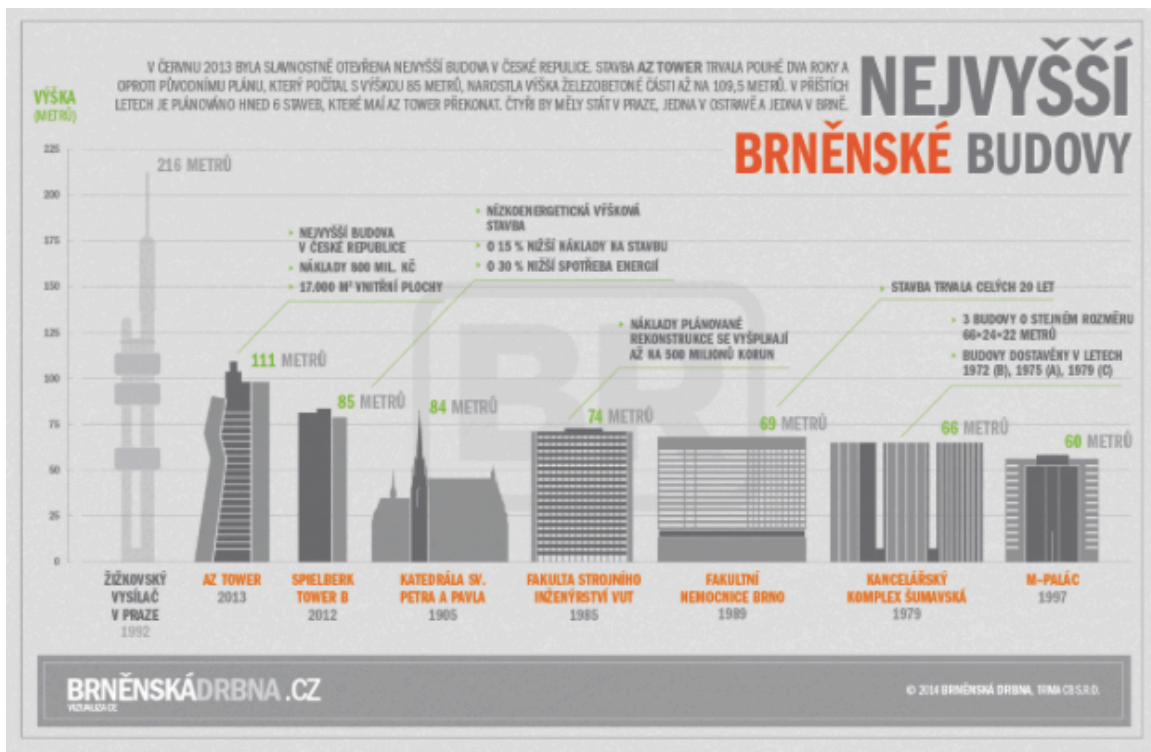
V ČERVNU 2013 BYLA SLAVNOSTNĚ OTEVŘENA NEJVYŠŠÍ BUDOVA V ČESKÉ REPUBLICE. STAVBA AZ TOWER TRVALA POUHÉ DVA ROKY A OPROTI PŮVODNÍMU PLÁNU, KTERÝ POČÍTAL S VÝŠKOU 85 METRŮ, NAROSTLA VÝŠKA ŽELEZOBETONÉ ČÁSTI AŽ NA 109,5 METRŮ. V PŘÍŠTÍCH LETECH JE PLÁNOVÁNO HNED 6 STAVEB, KTERÉ MAJÍ AZ TOWER PŘEKONAT. ČTYŘI BY MĚLY STÁT V PRAZE, JEDNA V OSTRAVĚ A JEDNA V BRNĚ.

NEJVYŠŠÍ
BRNĚNSKÉ BUDOVY

VÝŠKA (METRŮ)

225
200
175
150
125
100
75
50
25
0

216 METRŮ

• NEJVYŠŠÍ BUDOVA V ČESKÉ REPUBLICE
• NÁKLADY 800 MIL. KČ
• 17.000 M² VNITŘNÍ PLOCHY

111 METRŮ

• NÍZKOENERGETICKÁ VÝŠKOVÁ STAVBA
• O 15 % NIŽŠÍ NÁKLADY NA STAVBU
• O 30 % NIŽŠÍ SPOTŘEBA ENERGIÍ

85 METRŮ

84 METRŮ

• NÁKLADY PLÁNOVANÉ REKONSTRUKCE SE VYŠPLHAJÍ AŽ NA 500 MILIONŮ KORUN

74 METRŮ

• STAVBA TRVALA CELÝCH 20 LET

69 METRŮ

• 3 BUDOVY O STEJNÉM ROZMĚRU 66×24×22 METRŮ
• BUDOVY DOSTAVĚNY V LETECH 1972 (B), 1975 (A), 1979 (C)

66 METRŮ

60 METRŮ

ŽIŽKOVSKÝ VYSÍLAČ V PRAZE 1992

AZ TOWER 2013

SPIELBERK TOWER B 2012

KATEDRÁLA SV. PETRA A PAVLA 1905

FAKULTA STROJNÍHO INŽENÝRSTVÍ VUT 1985

FAKULTNÍ NEMOCNICE BRNO 1989

KANCELÁŘSKÝ KOMPLEX ŠUMAVSKÁ 1979

M–PALÁC 1997

BRNĚNSKÁDRBNA.CZ
VIZUALIZACE

© 2014 BRNĚNSKÁ DRBNA, TRIMA CB S.R.O.